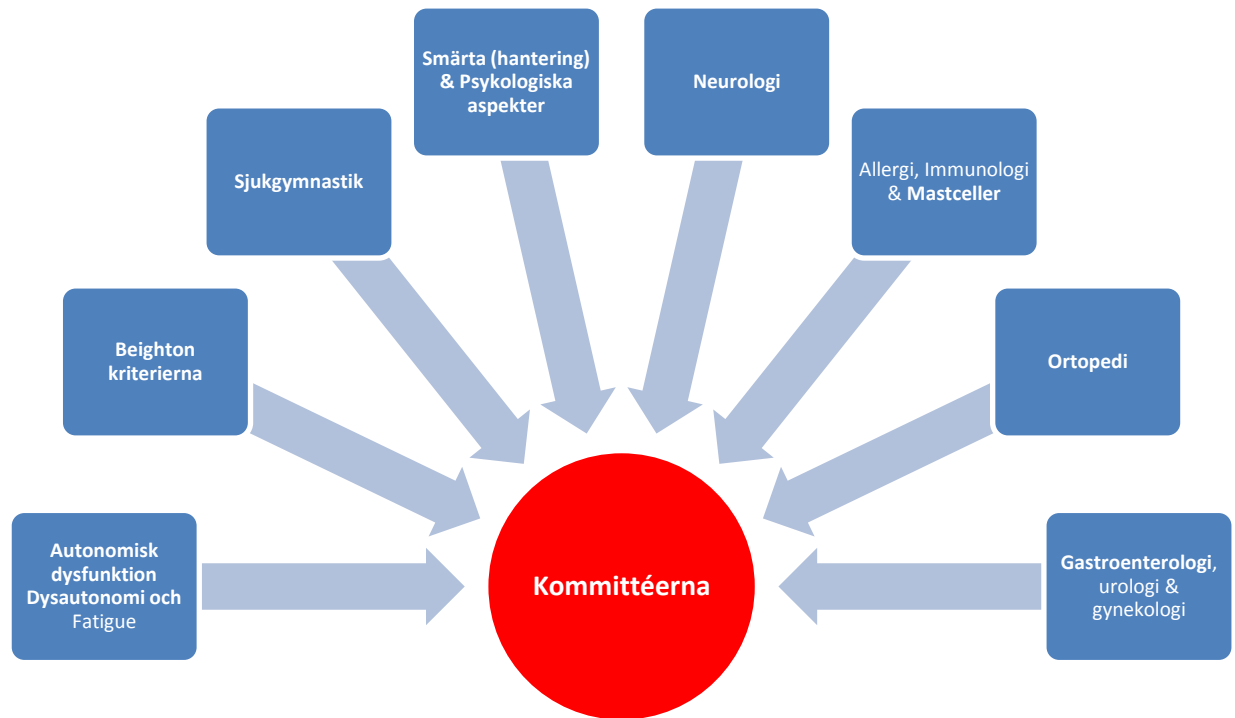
Smärta (hantering) & Psykologiska aspekter

Neurologi

Sjukgymnastik

Allergi, Immunologi & Mastceller

Beighton kriterierna

Ortopedi

Autonomisk dysfunktion Dysautonomi och Fatigue

Kommittéerna

Gastroenterologi, urologi & gynekologi